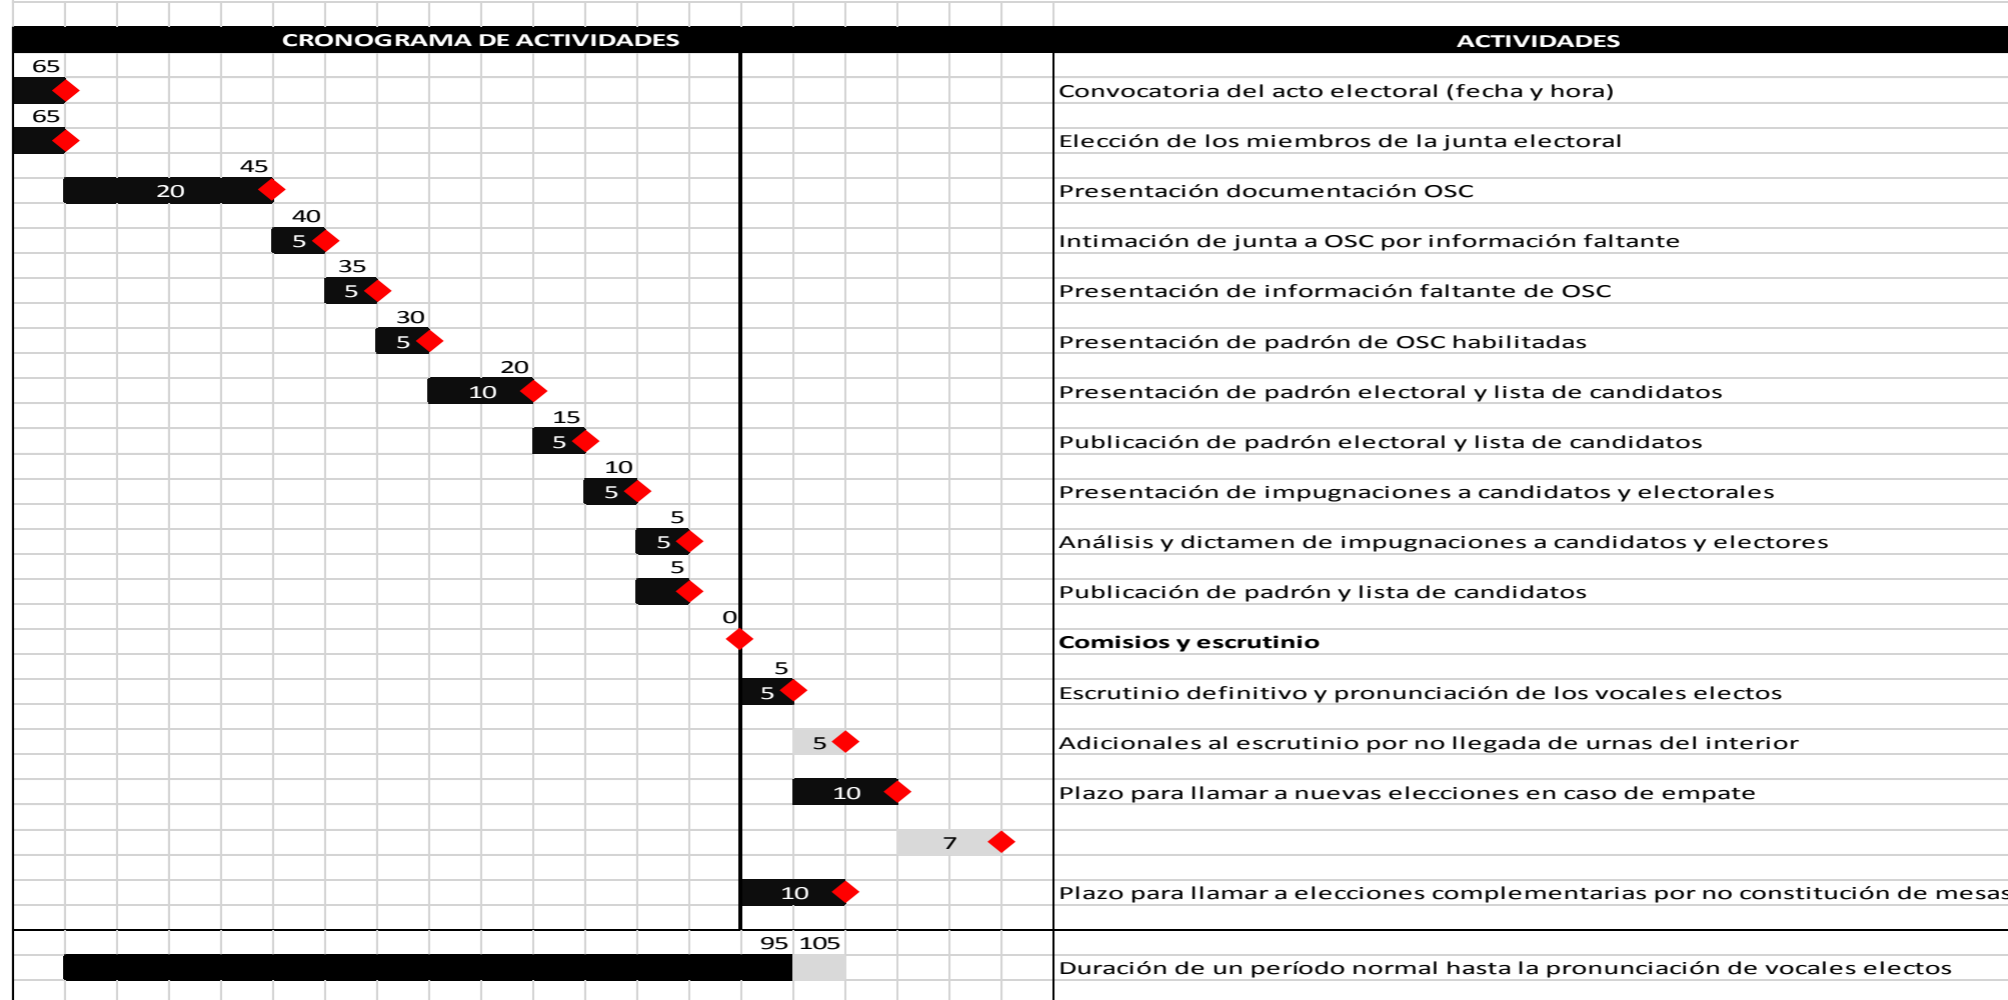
| CRONOGRAMA DE ACTIVIDADES | ACTIVIDADES |
|---|---|
| 65 | Convocatoria del acto electoral (fecha y hora) |
| 65 | Elección de los miembros de la junta electoral |
| 45 / 20 | Presentación documentación OSC |
| 40 / 5 | Intimación de junta a OSC por información faltante |
| 35 / 5 | Presentación de información faltante de OSC |
| 30 / 5 | Presentación de padrón de OSC habilitadas |
| 20 / 10 | Presentación de padrón electoral y lista de candidatos |
| 15 / 5 | Publicación de padrón electoral y lista de candidatos |
| 10 / 5 | Presentación de impugnaciones a candidatos y electorales |
| 5 / 5 | Análisis y dictamen de impugnaciones a candidatos y electores |
| 5 | Publicación de padrón y lista de candidatos |
| 0 | **Comisios y escrutinio** |
| 5 / 5 | Escrutinio definitivo y pronunciación de los vocales electos |
| 5 | Adicionales al escrutinio por no llegada de urnas del interior |
| 10 | Plazo para llamar a nuevas elecciones en caso de empate |
| 7 | |
| 10 | Plazo para llamar a elecciones complementarias por no constitución de mesas |
| 95 105 | Duración de un período normal hasta la pronunciación de vocales electos |